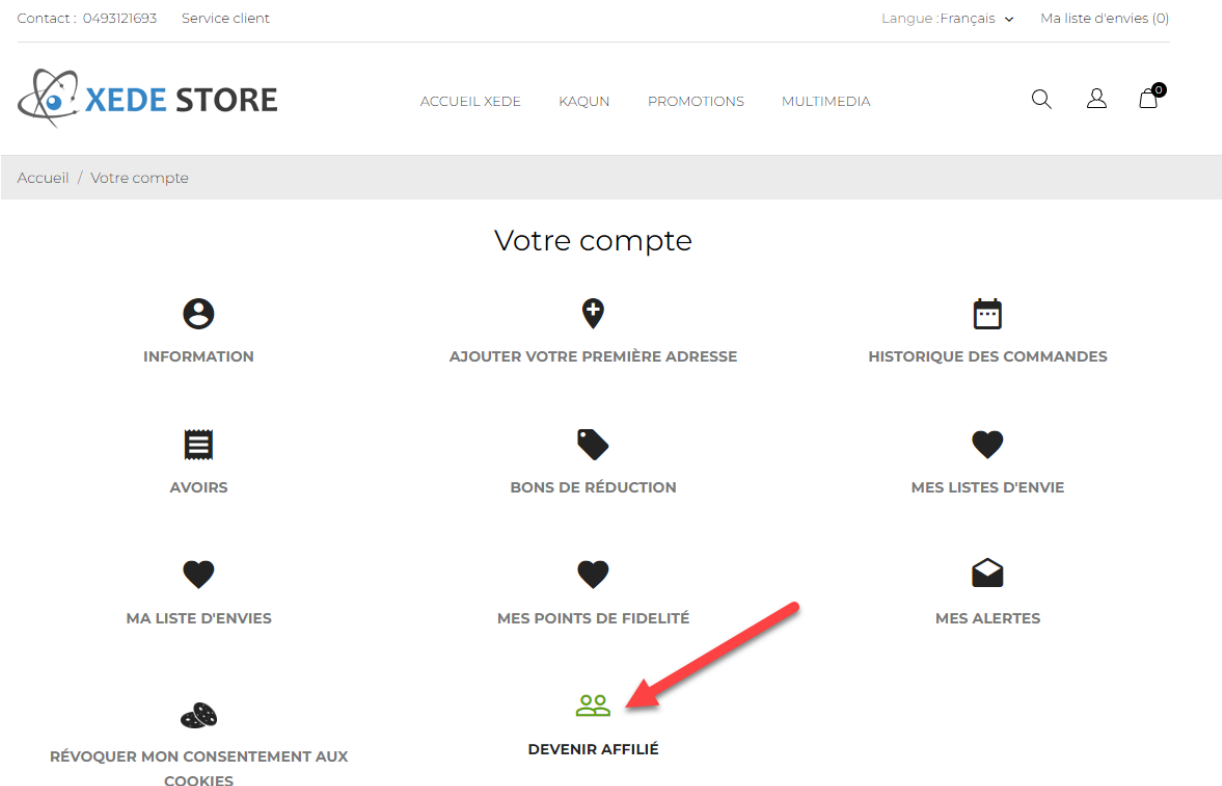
Contact : 0493121693 Service client

Langue :Français Ma liste d'envies (0)

XEDE STORE

ACCUEIL XEDE KAQUN PROMOTIONS MULTIMEDIA

0

Accueil / Votre compte

Votre compte

INFORMATION

AJOUTER VOTRE PREMIÈRE ADRESSE

HISTORIQUE DES COMMANDES

AVOIRS

BONS DE RÉDUCTION

MES LISTES D'ENVIE

MA LISTE D'ENVIES

MES POINTS DE FIDELITÉ

MES ALERTES

RÉVOQUER MON CONSENTEMENT AUX COOKIES

DEVENIR AFFILIÉ